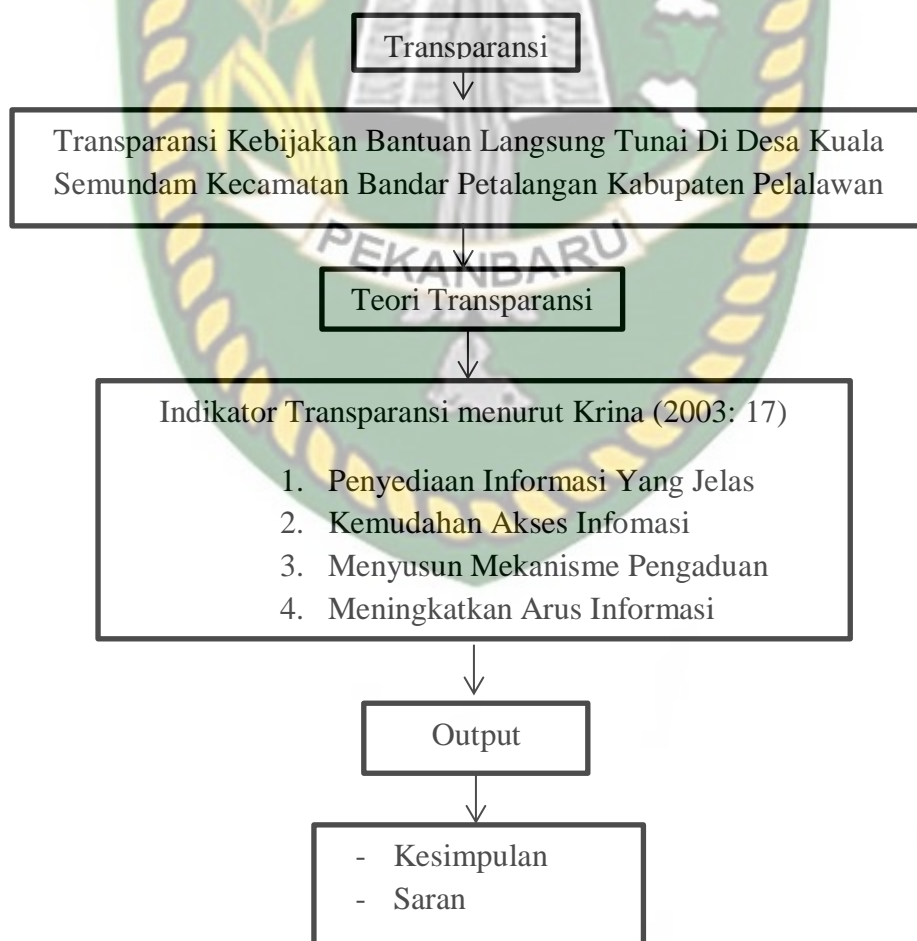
Transparansi

Transparansi Kebijakan Bantuan Langsung Tunai Di Desa Kuala Semundam Kecamatan Bandar Petalangan Kabupaten Pelalawan

PEKANBARU

Teori Transparansi

Indikator Transparansi menurut Krina (2003: 17)

1. Penyediaan Informasi Yang Jelas
2. Kemudahan Akses Infomasi
3. Menyusun Mekanisme Pengaduan
4. Meningkatkan Arus Informasi

Output

- Kesimpulan
- Saran